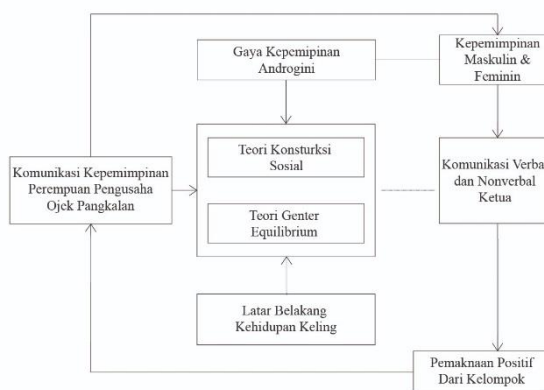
Gaya Kepemipinan Androgini

Kepemimpinan Maskulin & Feminin

Teori Konsturksi Sosial

Teori Genter Equilibrium

Komunikasi Kepemimpinan Perempuan Pengusaha Ojek Pangkalan

Komunikasi Verbal dan Nonverbal Ketua

Latar Belakang Kehidupan Keling

Pemaknaan Positif Dari Kelompok